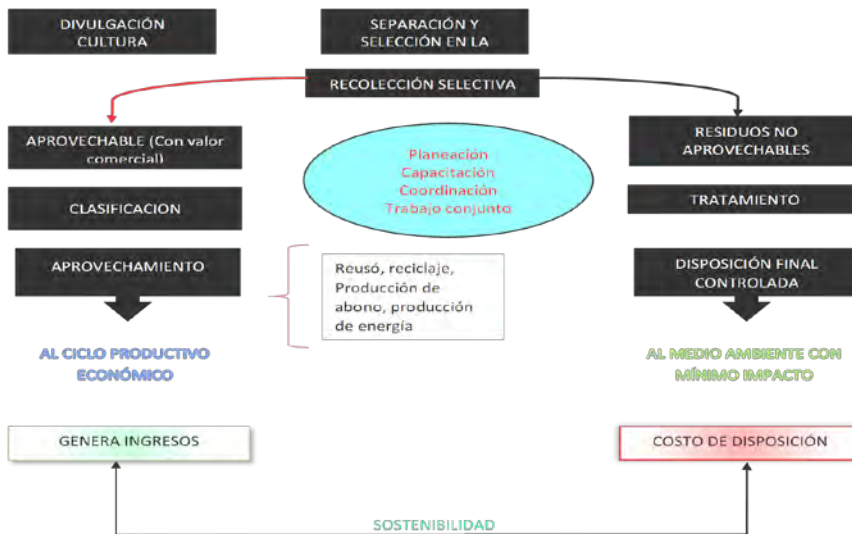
DIVULGACIÓN CULTURA

SEPARACIÓN Y SELECCIÓN EN LA

RECOLECCIÓN SELECTIVA

APROVECHABLE (Con valor comercial)

RESIDUOS NO APROVECHABLES

Planeación
Capacitación
Coordinación
Trabajo conjunto

CLASIFICACION

TRATAMIENTO

APROVECHAMIENTO

Reusó, reciclaje, Producción de abono, producción de energía

DISPOSICIÓN FINAL CONTROLADA

AL CICLO PRODUCTIVO ECONÓMICO

AL MEDIO AMBIENTE CON MÍNIMO IMPACTO

GENERA INGRESOS

COSTO DE DISPOSICIÓN

SOSTENIBILIDAD